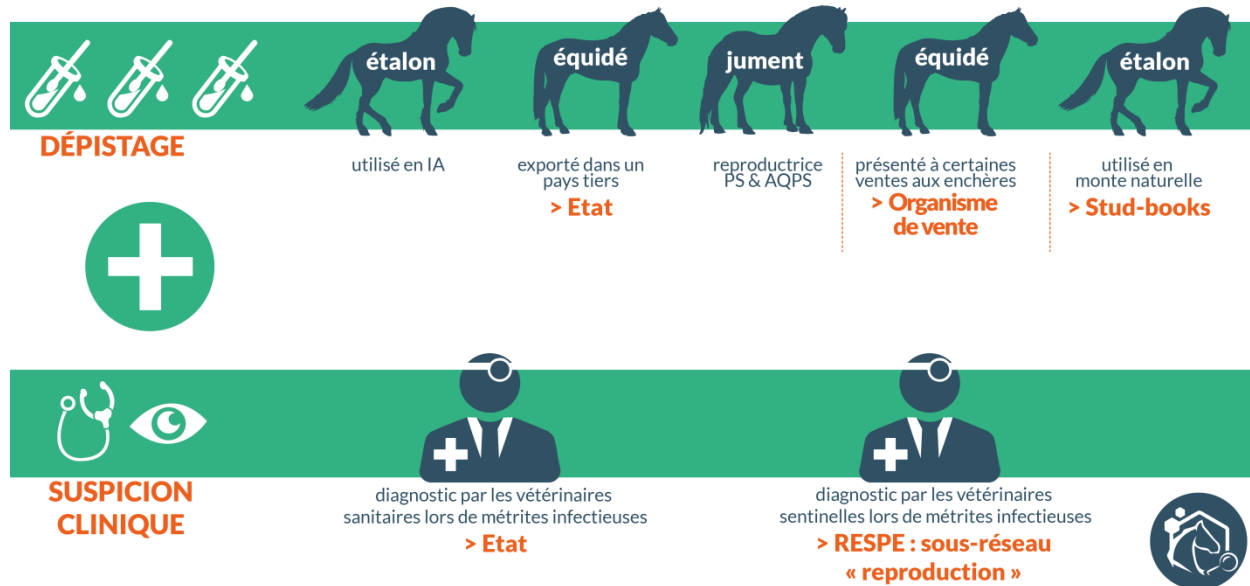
DÉPISTAGE

étalon
utilisé en IA

équidé
exporté dans un pays tiers
> Etat

jument
reproductrice PS & AQPS

équidé
présenté à certaines ventes aux enchères
> Organisme de vente

étalon
utilisé en monte naturelle
> Stud-books

SUSPICION CLINIQUE

diagnostic par les vétérinaires sanitaires lors de métrites infectieuses
> Etat

diagnostic par les vétérinaires sentinelles lors de métrites infectieuses
> RESPE : sous-réseau « reproduction »